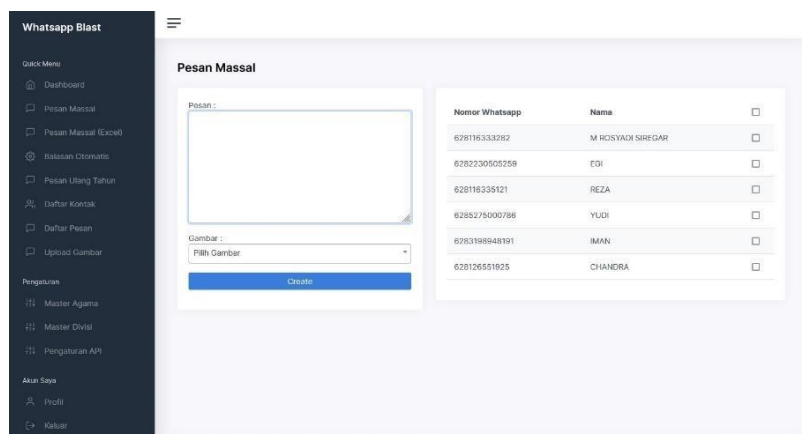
Whatsapp Blast

Quick Menu
Dashboard
Pesan Massal
Pesan Massal (Excel)
Balasan Otomatis
Pesan Ulang Tahun
Daftar Kontak
Daftar Pesan
Upload Gambar

Pengaturan
Master Agama
Master Divisi
Pengaturan API

Akun Saya
Profil
Keluar

Pesan Massal

Pesan :

Gambar :
Pilih Gambar

Create

| Nomor Whatsapp | Nama | ☐ |
|---|---|---|
| 628116333282 | M ROSYADI SIREGAR | ☐ |
| 6282230505259 | EGI | ☐ |
| 628116335121 | REZA | ☐ |
| 6285275000786 | YUDI | ☐ |
| 6283198948191 | IMAN | ☐ |
| 628126551925 | CHANDRA | ☐ |